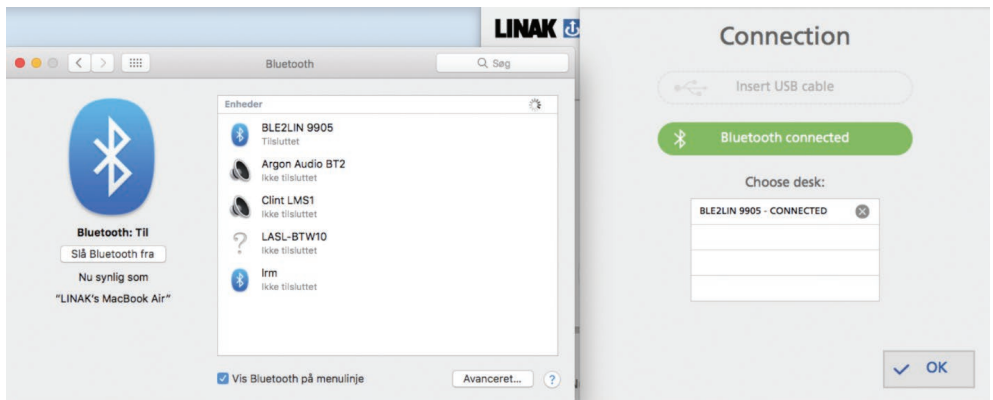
LINAK

Bluetooth

Q Søg

Bluetooth: Til

Slå Bluetooth fra

Nu synlig som

"LINAK's MacBook Air"

Enheder

BLE2LIN 9905
Tilsluttet

Argon Audio BT2
Ikke tilsluttet

Clint LMS1
Ikke tilsluttet

LASL-BTW10
Ikke tilsluttet

Irm
Ikke tilsluttet

Vis Bluetooth på menulinje

Avanceret...

?

Connection

Insert USB cable

Bluetooth connected

Choose desk:

| BLE2LIN 9905 - CONNECTED |
|---|
| |
| |
| |

OK